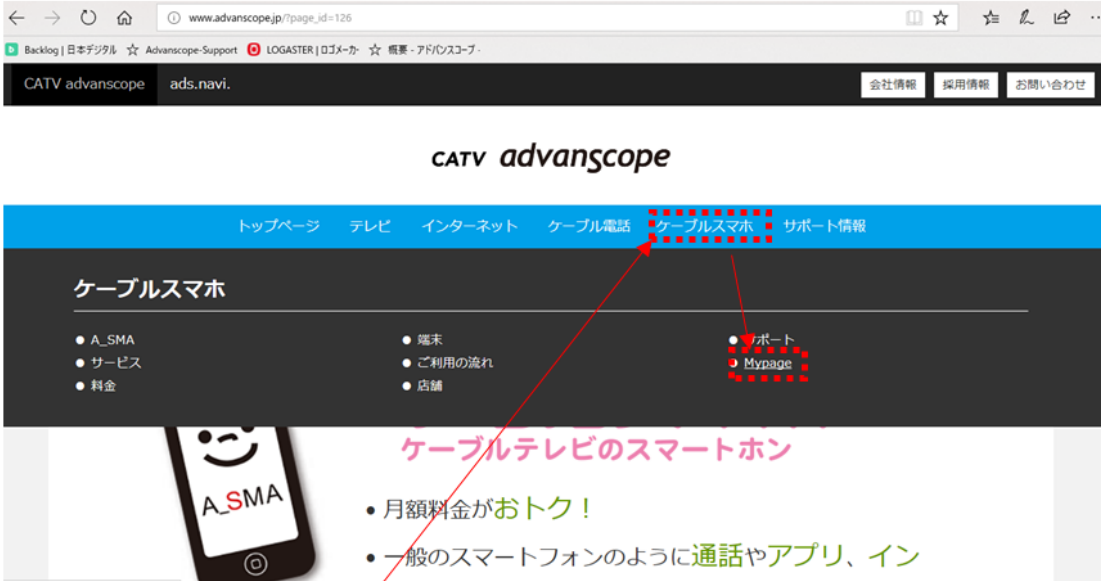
www.advanscope.jp/?page_id=126

Backlog | 日本デジタル　Advanscope-Support　LOGASTER | ロゴメーカ-　概要 - アドバンスコープ -

CATV advanscope　ads.navi.

会社情報　採用情報　お問い合わせ

CATV advanscope

トップページ　テレビ　インターネット　ケーブル電話　ケーブルスマホ　サポート情報

ケーブルスマホ

• A_SMA
• サービス
• 料金

• 端末
• ご利用の流れ
• 店舗

• サポート
• Mypage

A_SMA

ケーブルテレビのスマートホン

• 月額料金がおトク！

• 一般のスマートフォンのように通話やアプリ、イン